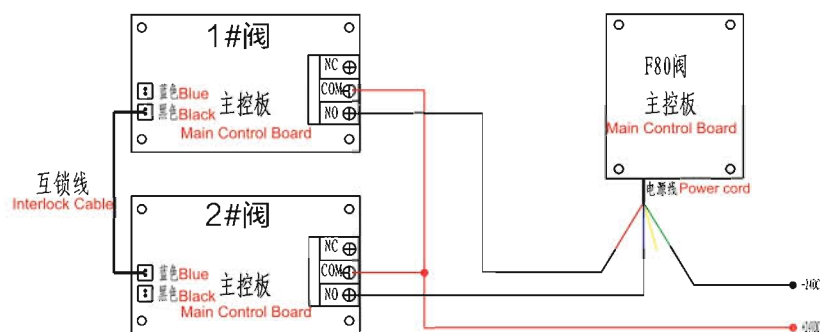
1#阀

蓝色Blue
黑色Black
主控板
Main Control Board

NC
COM
NO

F80阀
主控板
Main Control Board

电源线 Power cord

互锁线
Interlock Cable

2#阀

蓝色Blue
黑色Black
主控板
Main Control Board

NC
COM
NO

-24DC
+24DC